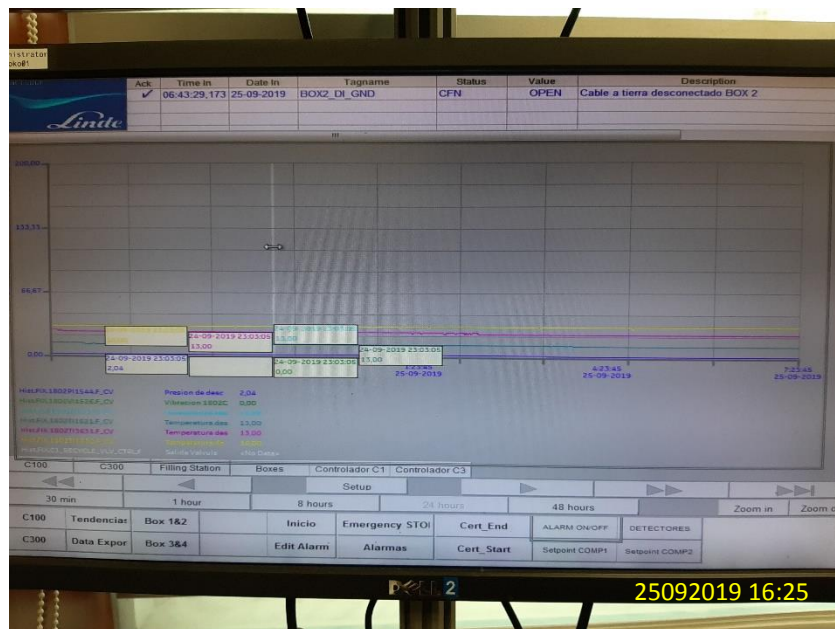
nistrator
oko01

Linde

| Ack | Time In | Date In | Tagname | Status | Value | Description |
|---|---|---|---|---|---|---|
| ✓ | 06:43:29,173 | 25-09-2019 | BOX2_DI_GND | CFN | OPEN | Cable a tierra desconectado BOX 2 |

200,00
133,33
66,67
0,00

24-09-2019 23:03:05
13,00
24-09-2019 23:03:05
2,04
24-09-2019 23:03:05
0,00
24-09-2019 23:03:05
13,00
24-09-2019 23:03:05

1:23:45
25-09-2019
4:23:45
25-09-2019
7:23:45
25-09-2019

Presion de desc 2,04
Vibracion 1802C 0,00
Temperatura des 13,00
Temperatura des 13,00
Salida Valvula <No Data>

C100 | C300 | Filling Station | Boxes | Controlador C1 | Controlador C3

Setup

30 min | 1 hour | 8 hours | 24 hours | 48 hours | Zoom in | Zoom o

C100 | Tendencias | Box 1&2 | Inicio | Emergency STO | Cert_End | ALARM ON/OFF | DETECTORES
C300 | Data Expor | Box 3&4 | Edit Alarm | Alarmas | Cert_Start | Setpoint COMP1 | Setpoint COMP2

DELL 2

25092019 16:25